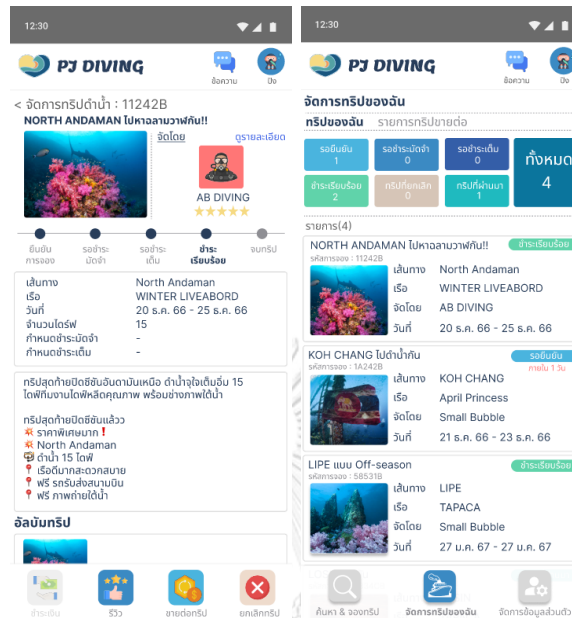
12:30

PJ DIVING

ข้อความ

ปิง

< จัดการทริปดำน้ำ : 11242B

NORTH ANDAMAN ไปหาฉลามวาฬกัน!!

จัดโดย

ดูรายละเอียด

AB DIVING

★★★★★

ยืนยันการจอง

รอชำระมัดจำ

รอชำระเต็ม

ชำระเรียบร้อย

จบทริป

| | |
|---|---|
| เส้นทาง | North Andaman |
| เรือ | WINTER LIVEABORD |
| วันที่ | 20 ธ.ค. 66 - 25 ธ.ค. 66 |
| จำนวนไดร์ฟ | 15 |
| กำหนดชำระมัดจำ | - |
| กำหนดชำระเต็ม | - |

ทริปสุดท้ายปิดซีซันอันดามันเหนือ ดำน้ำจุใจเต็มอิ่ม 15 ไดฟ์ทีมงานไดฟ์หลีคุณภาพ พร้อมช่างภาพได้น้ำ

ทริปสุดท้ายปิดซีซันแล้วว
ราคาพิเศษมาก❗
North Andaman
ดำน้ำ 15 ไดฟ์
เรือดีมากสะดวกสบาย
ฟรี รถรับส่งสนามบิน
ฟรี ภาพถ่ายใต้น้ำ

อัลบั้มทริป

ชำระเงิน

รีวิว

ขายต่อทริป

ยกเลิกทริป

12:30

PJ DIVING

ข้อความ

ปิง

จัดการทริปของฉัน

ทริปของฉัน

รายการทริปขายต่อ

รอยืนยัน 1

รอชำระมัดจำ 0

รอชำระเต็ม 0

ทั้งหมด 4

ชำระเรียบร้อย 2

ทริปที่ยกเลิก 0

ทริปที่ผ่านมา 1

รายการ(4)

NORTH ANDAMAN ไปหาฉลามวาฬกัน!!

ชำระเรียบร้อย

รหัสการจอง : 11242B

| | |
|---|---|
| เส้นทาง | North Andaman |
| เรือ | WINTER LIVEABORD |
| จัดโดย | AB DIVING |
| วันที่ | 20 ธ.ค. 66 - 25 ธ.ค. 66 |

KOH CHANG ไปดำน้ำกัน

รอยืนยัน

ภายใน 1 วัน

รหัสการจอง : 1A242B

| | |
|---|---|
| เส้นทาง | KOH CHANG |
| เรือ | April Princess |
| จัดโดย | Small Bubble |
| วันที่ | 21 ธ.ค. 66 - 23 ธ.ค. 66 |

LIPE แบบ Off-season

ชำระเรียบร้อย

รหัสการจอง : 58531B

| | |
|---|---|
| เส้นทาง | LIPE |
| เรือ | TAPACA |
| จัดโดย | Small Bubble |
| วันที่ | 27 ม.ค. 67 - 27 ม.ค. 67 |

ค้นหา & จองทริป

จัดการทริปของฉัน

จัดการข้อมูลส่วนตัว